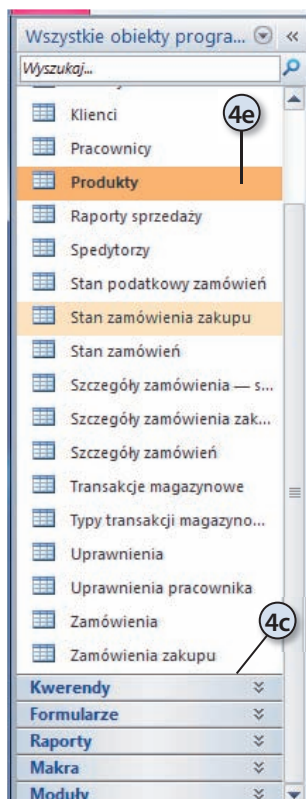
Wszystkie obiekty progra... «
Wyszukaj...
Klienci
Pracownicy
4e
Produkty
Raporty sprzedaży
Spedytorzy
Stan podatkowy zamówień
Stan zamówienia zakupu
Stan zamówień
Szczegóły zamówienia — s...
Szczegóły zamówienia zak...
Szczegóły zamówień
Transakcje magazynowe
Typy transakcji magazyno...
Uprawnienia
Uprawnienia pracownika
Zamówienia
4c
Zamówienia zakupu
Kwerendy
Formularze
Raporty
Makra
Moduły